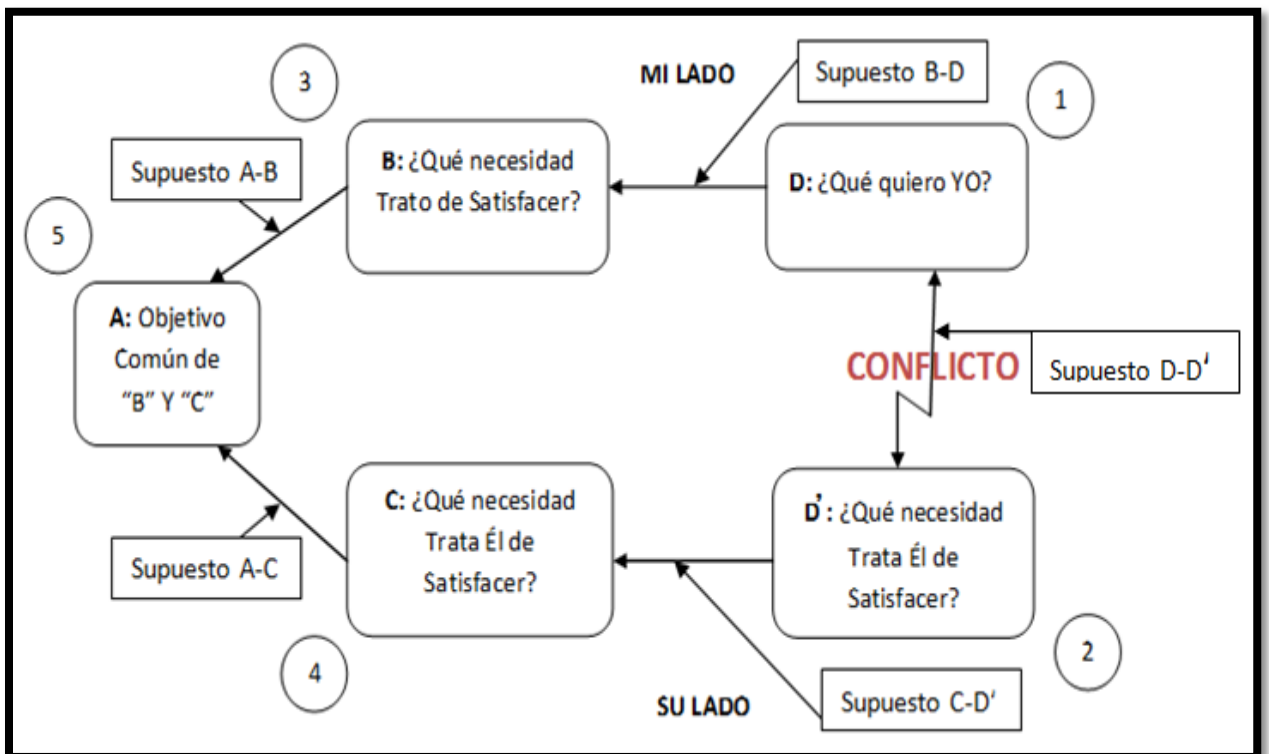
3

MI LADO

Supuesto B-D

1

Supuesto A-B

B: ¿Qué necesidad Trato de Satisfacer?

D: ¿Qué quiero YO?

5

A: Objetivo Común de "B" Y "C"

CONFLICTO

Supuesto D-D'

C: ¿Qué necesidad Trata Él de Satisfacer?

D': ¿Qué necesidad Trata Él de Satisfacer?

Supuesto A-C

4

2

SU LADO

Supuesto C-D'